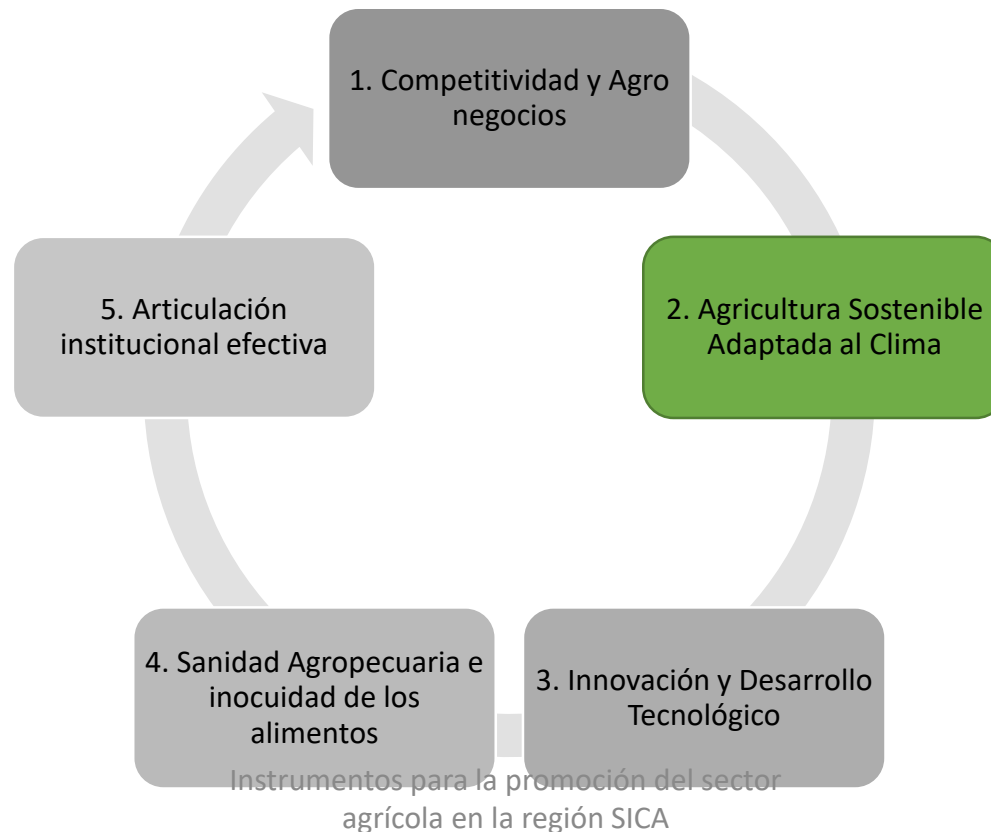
1. Competitividad y Agro negocios

2. Agricultura Sostenible Adaptada al Clima

3. Innovación y Desarrollo Tecnológico

4. Sanidad Agropecuaria e inocuidad de los alimentos

5. Articulación institucional efectiva

Instrumentos para la promoción del sector agrícola en la región SICA